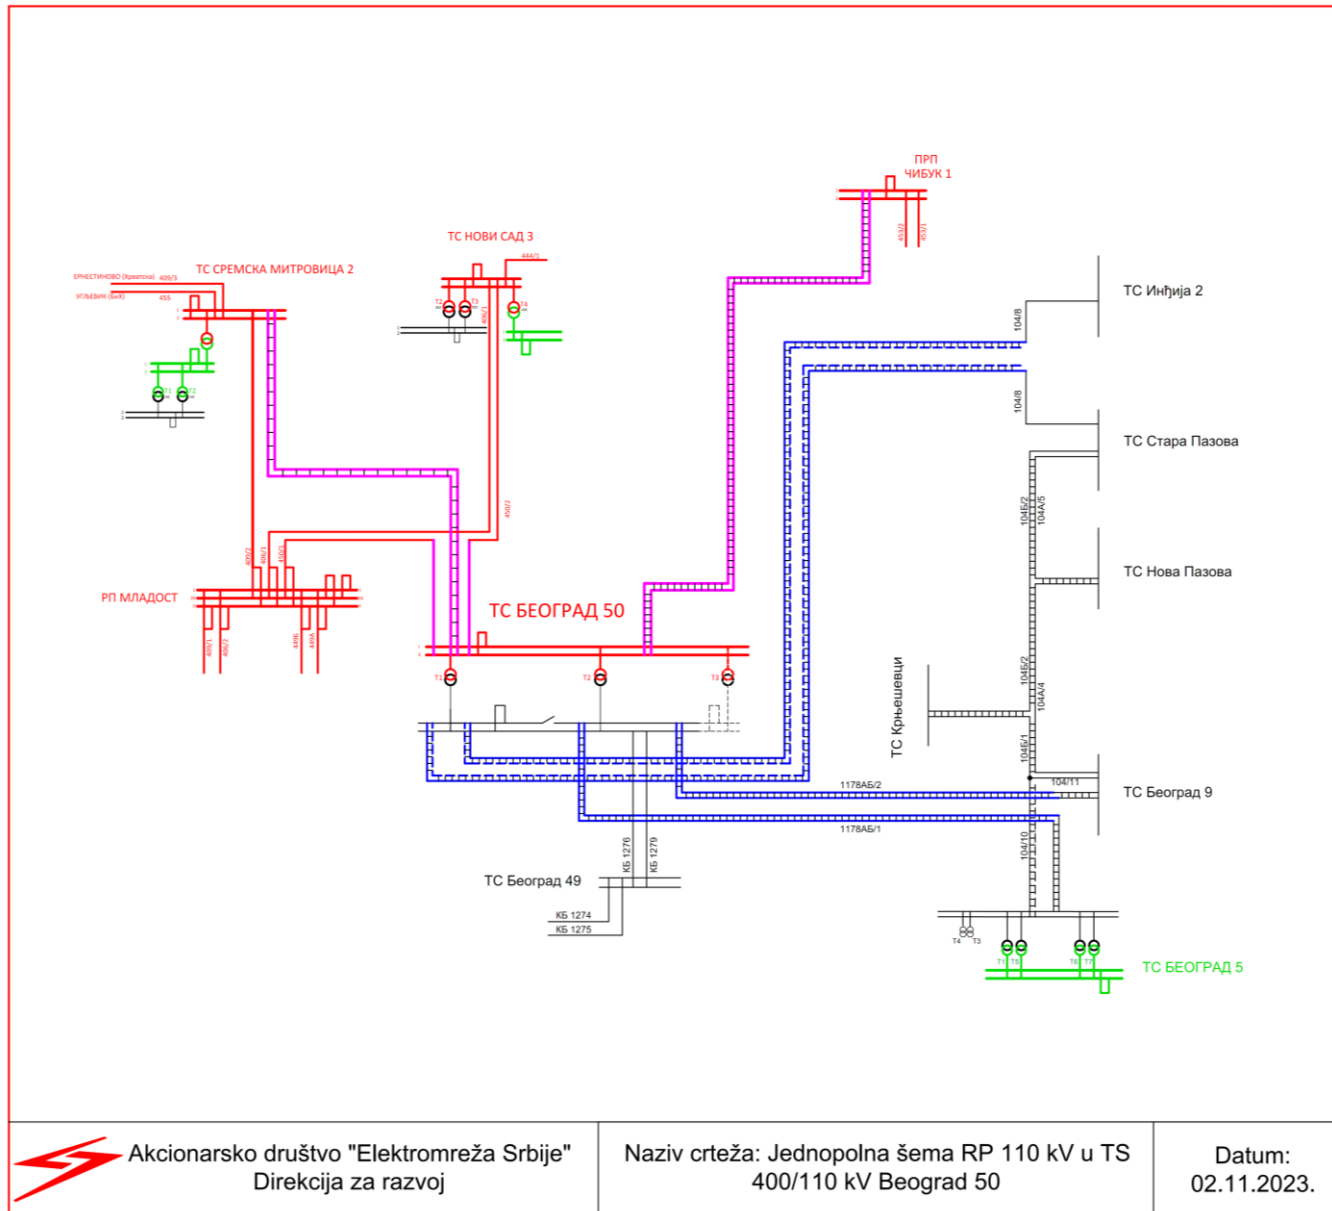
ПРП
ЧИБУК 1

453/2
453/1

ТС НОВИ САД 3
444/1

ТС СРЕМСКА МИТРОВИЦА 2
ЕРНЕСТИНОВО (Хрватска) 409/3
УГЉЕВИК (БиХ) 455

T2 T3 T4
400/1

ТС Инђија 2
104/8

104/8
ТС Стара Пазова

400/2

104Б/2
104A/5

ТС Нова Пазова

РП МЛАДОСТ
400/2
406/1
406/2

409/1
409/2
449Б
449А

ТС БЕОГРАД 50
T1 T2 T3

ТС Крњешевци
104Б/2
104A/4
104Б/1
104/11
ТС Београд 9

1178АБ/2
1178АБ/1

104/10

КБ 1276
КБ 1279
ТС Београд 49
КБ 1274
КБ 1275

T4 T3
T1 T5 T6 T7
ТС БЕОГРАД 5

Akcionarsko društvo "Elektromreža Srbije"
Direkcija za razvoj

Naziv crteža: Jednopolna šema RP 110 kV u TS 400/110 kV Beograd 50

Datum:
02.11.2023.